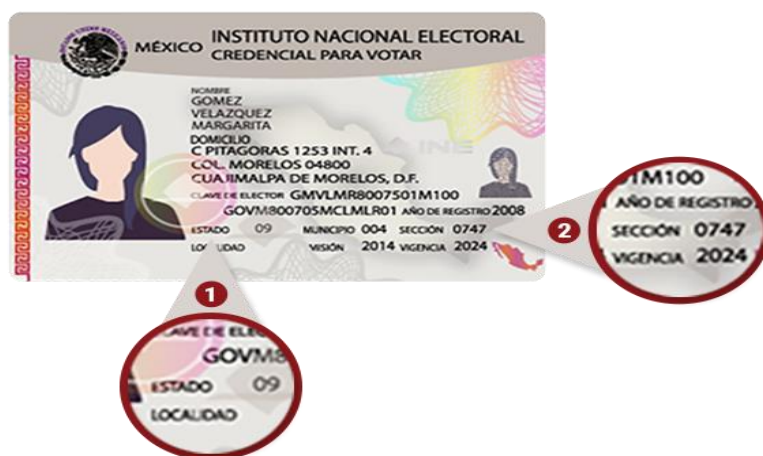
MÉXICO INSTITUTO NACIONAL ELECTORAL
CREDENCIAL PARA VOTAR

NOMBRE
GOMEZ
VELAZQUEZ
MARGARITA
DOMICILIO
C PITAGORAS 1253 INT. 4
COL. MORELOS 04800
CUAJIMALPA DE MORELOS, D.F.
CLAVE DE ELECTOR GMVLMR8007501M100
CURP GOVM800705MCLMLR01 AÑO DE REGISTRO 2008
ESTADO 09 MUNICIPIO 004 SECCIÓN 0747
LOCALIDAD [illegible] EMISIÓN 2014 VIGENCIA 2024

INE

2
1M100
AÑO DE REGISTRO
SECCIÓN 0747
VIGENCIA 2024

1
CLAVE DE ELEC
GOVM8
ESTADO 09
LOCALIDAD